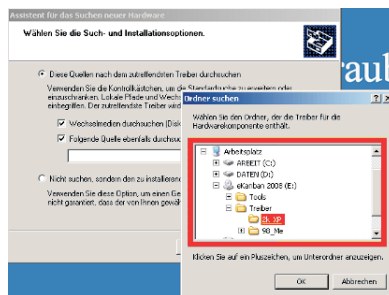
Assistent für das Suchen neuer Hardware

Wählen Sie die Such- und Installationsoptionen.

Diese Quellen nach dem zutreffendsten Treiber durchsuchen

Verwenden Sie die Kontrollkästchen, um die Standardsuche zu erweitern oder einzuschränken. Lokale Pfade und Wechse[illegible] eingegriffen. Der zutreffendste Treiber wird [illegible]

Wechselmedien durchsuchen (Disk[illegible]

Folgende Quelle ebenfalls durchsuc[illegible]

Nicht suchen, sondern den zu installieren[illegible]

Verwenden Sie diese Option, um einen Ge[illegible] nicht garantiert, dass der von Ihnen gewäh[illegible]

raul

Ordner suchen

Wählen Sie den Ordner, der die Treiber für die Hardwarekomponente enthält.

Arbeitsplatz
ARBEIT (C:)
DATEN (D:)
eKanban 2008 (E:)
Tools
Treiber
2k_XP
98_Me

Klicken Sie auf ein Pluszeichen, um Unterordner anzuzeigen.

OK

Abbrechen